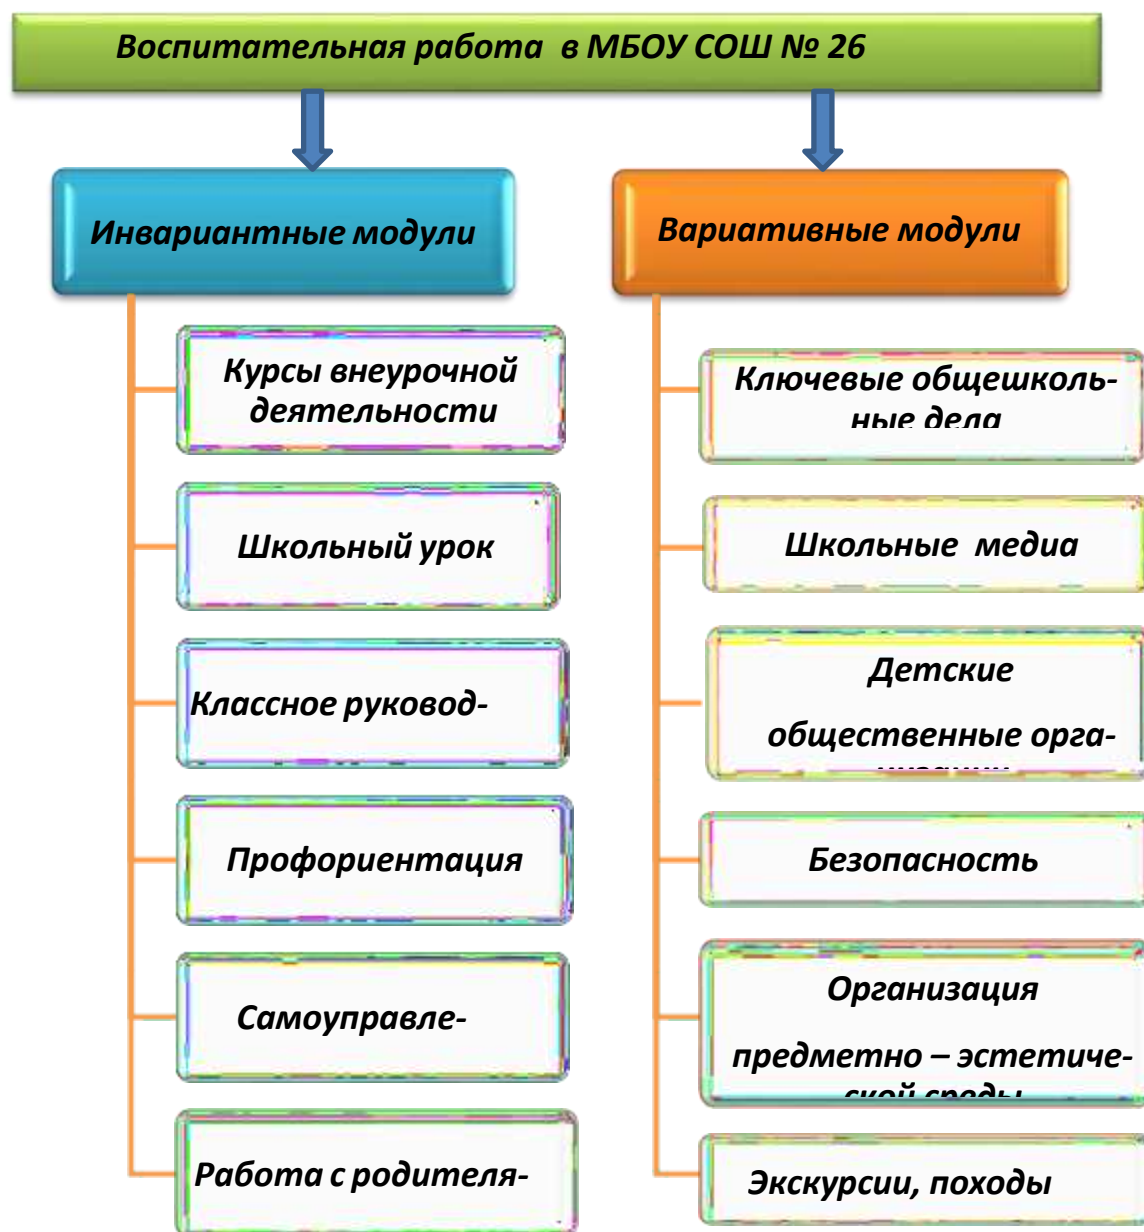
Воспитательная работа в МБОУ СОШ № 26

Инвариантные модули

Курсы внеурочной деятельности

Школьный урок

Классное руковод-

Профориентация

Самоуправле-

Работа с родителя-

Вариативные модули

Ключевые общешкольные дела

Школьные медиа

Детские

общественные орга-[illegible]

Безопасность

Организация

предметно – эстетической среды

Экскурсии, походы